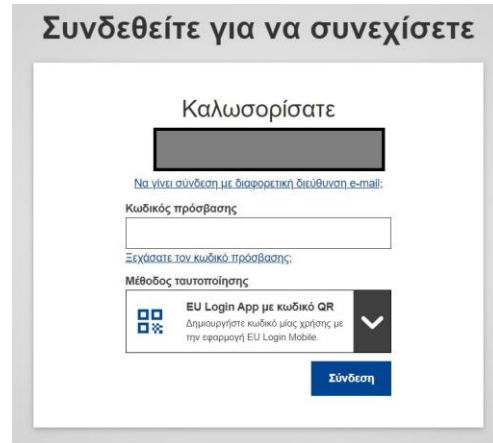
Συνδεθείτε για να συνεχίσετε

Καλωσορίσατε

Να γίνει σύνδεση με διαφορετική διεύθυνση e-mail;

Κωδικός πρόσβασης

Ξεχάσατε τον κωδικό πρόσβασης;

Μέθοδος ταυτοποίησης

EU Login App με κωδικό QR
Δημιουργήστε κωδικό μίας χρήσης με την εφαρμογή EU Login Mobile.

Σύνδεση